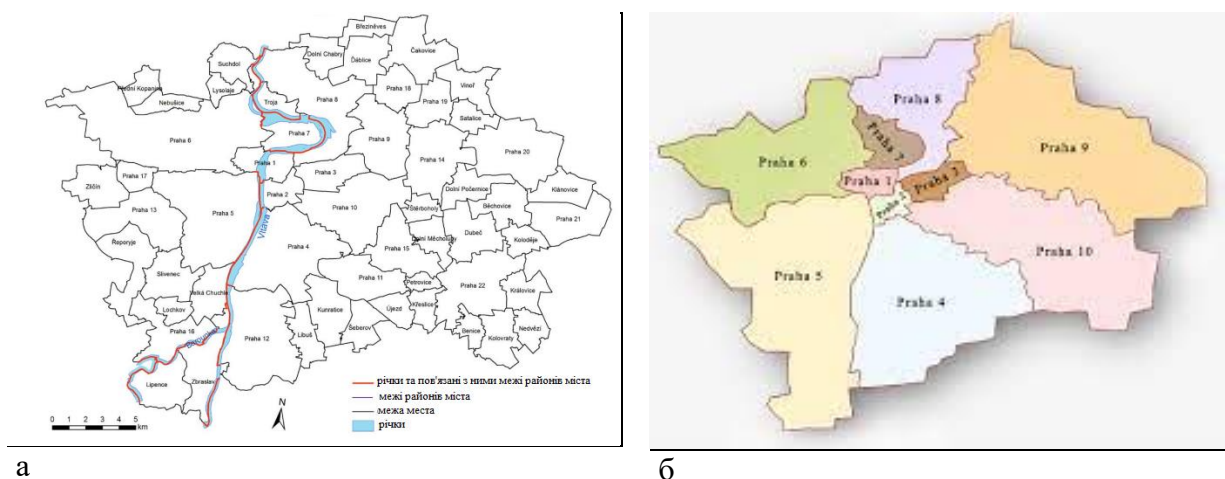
Březiněves
Dolní Chabry
Čakovice
Suchdol
Ďáblice
Přední Kopanina
Nebušice
Lysolaje
Troja
Praha 8
Praha 18
Praha 19
Vinoř
Satalice
Praha 7
Praha 6
Praha 9
Praha 1
Praha 14
Praha 20
Praha 3
Praha 17
Praha 2
Dolní Počernice
Klánovice
Zličín
Praha 10
Štěrboholy
Běchovice
Praha 13
Praha 5
Praha 21
Vltava
Praha 4
Dolní Měcholupy
Dubeč
Řeporyje
Praha 15
Koloděje
Slivenec
Praha 11
Petrovice
Velká Chuchle
Praha 22
Královice
Kunratice
Křeslice
Lochkov
Újezd
Praha 16
Šeberov
Benice
Nedvězí
Praha 12
Libuš
Koloveč
Lipence
Zbraslav
Berounka
0 1 2 3 4 5 km
N
річки та пов'язані з ними межі районів міста
межі районів міста
межа места
річки

а

Praha 8
Praha 7
Praha 6
Praha 9
Praha 1
Praha 3
Praha 2
Praha 10
Praha 5
Praha 4

б